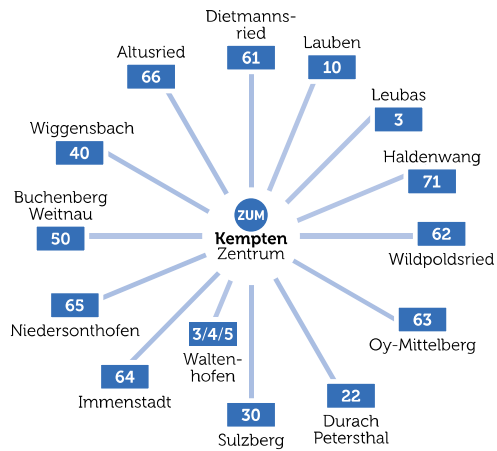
Dietmannsried
61

Lauben
10

Altusried
66

Leubas
3

Wiggensbach
40

Haldenwang
71

Buchenberg
Weitnau
50

ZUM
Kempten
Zentrum

62
Wildpoldsried

65
Niedersonthofen

3/4/5
Waltenhofen

63
Oy-Mittelberg

64
Immenstadt

22
Durach
Petersthal

30
Sulzberg